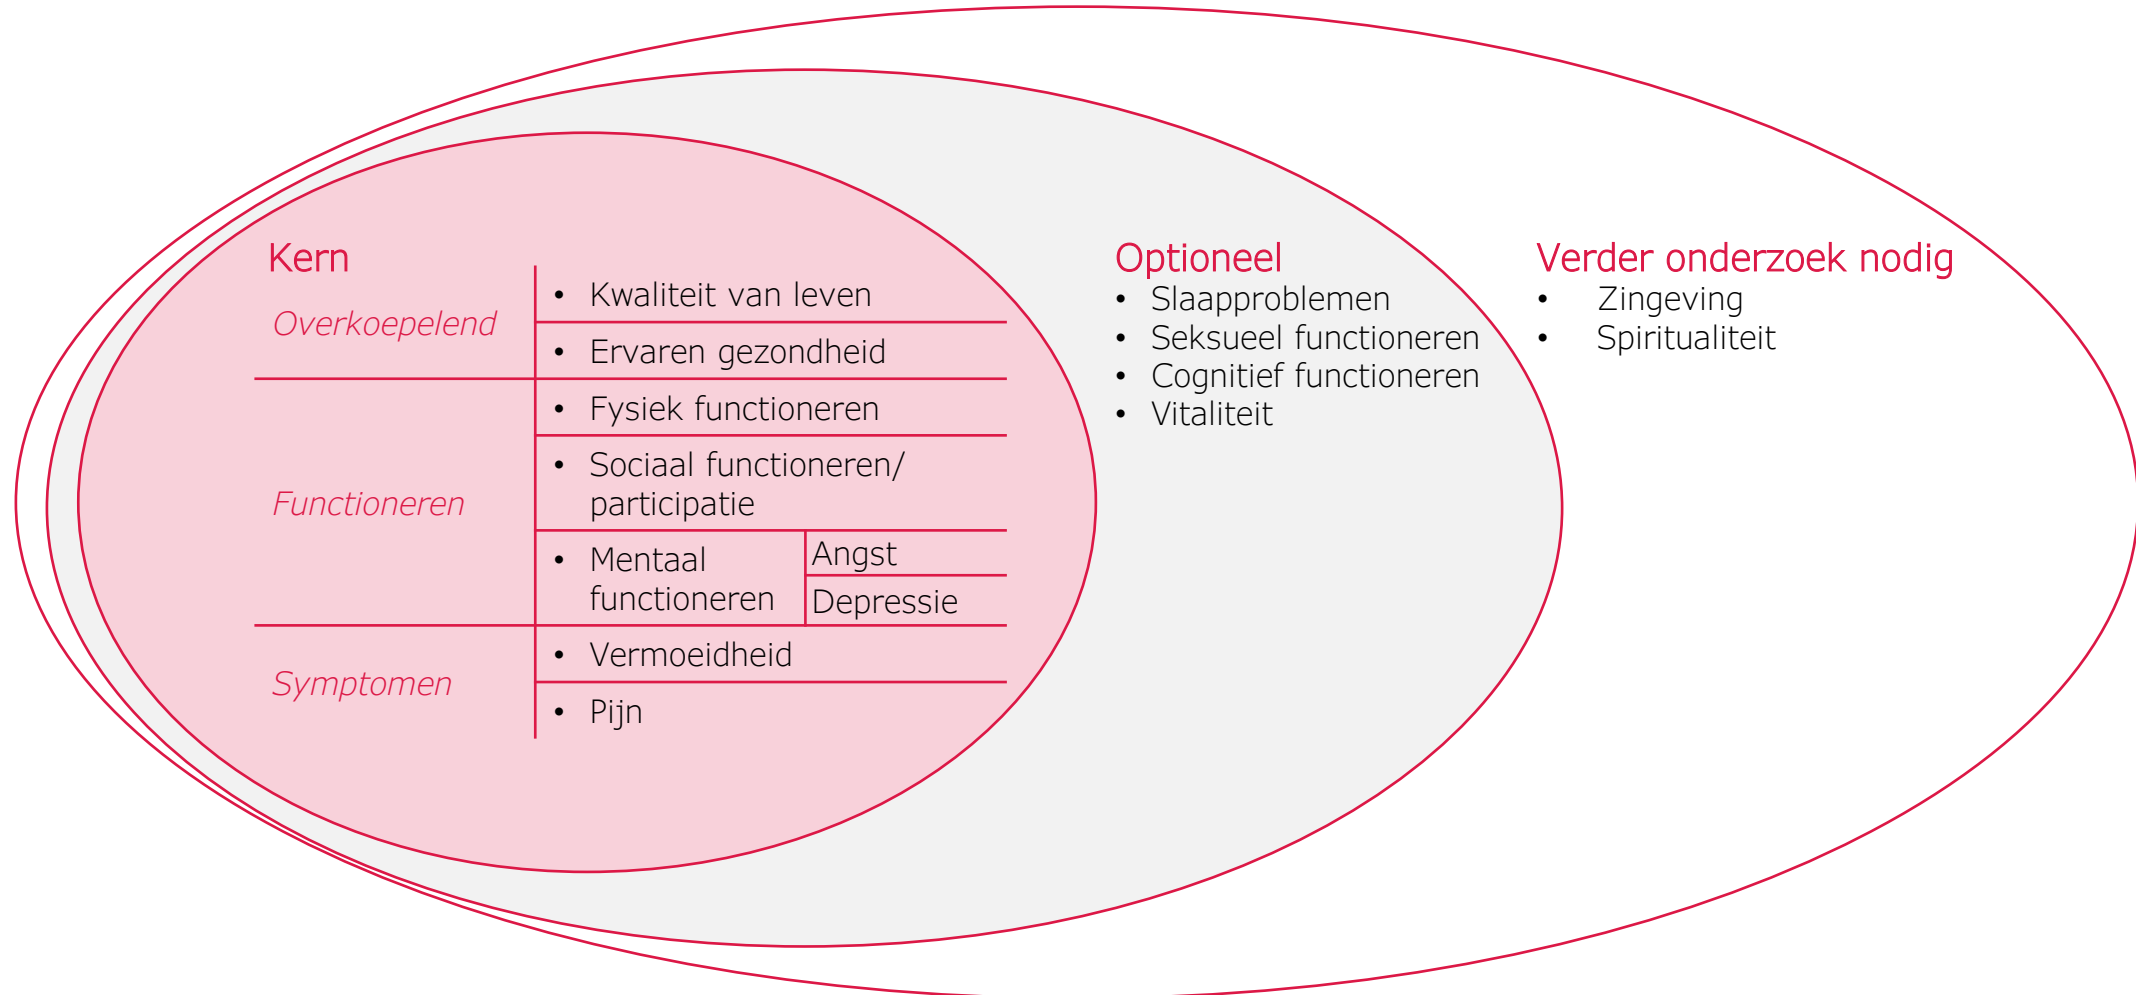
Kern

| | | |
|---|---|---|
| Overkoepelend | • Kwaliteit van leven | |
| | • Ervaren gezondheid | |
| Functioneren | • Fysiek functioneren | |
| | • Sociaal functioneren/ participatie | |
| | • Mentaal functioneren | Angst |
| | | Depressie |
| Symptomen | • Vermoeidheid | |
| | • Pijn | |

Optioneel
• Slaapproblemen
• Seksueel functioneren
• Cognitief functioneren
• Vitaliteit

Verder onderzoek nodig
• Zingeving
• Spiritualiteit